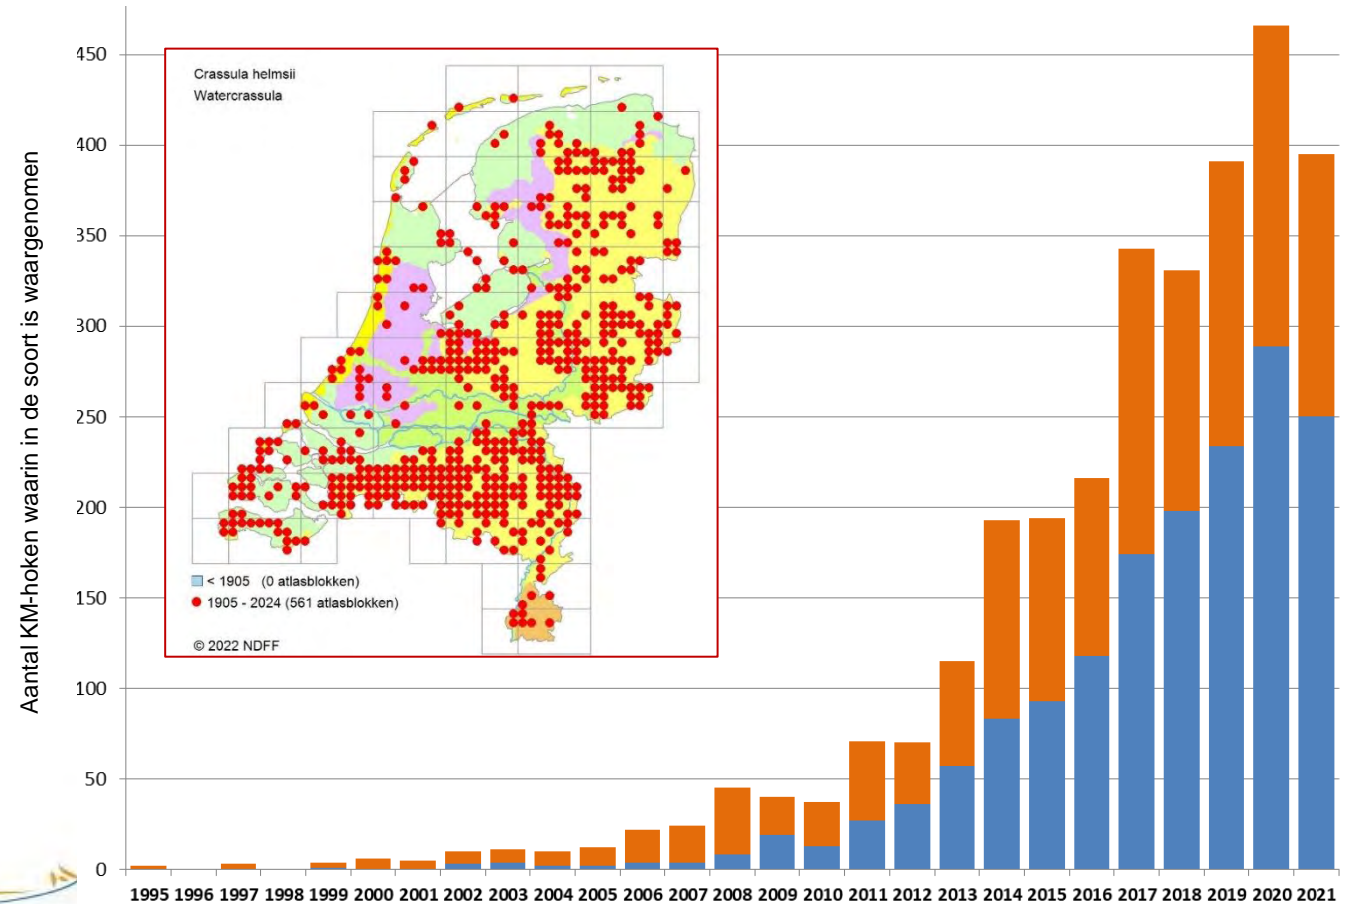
Aantal KM-hoken waarin in de soort is waargenomen

450
400
350
300
250
200
150
100
50
0

Crassula helmsii
Watercrassula

< 1905 (0 atlasblokken)
1905 - 2024 (561 atlasblokken)

© 2022 NDFF

1995 1996 1997 1998 1999 2000 2001 2002 2003 2004 2005 2006 2007 2008 2009 2010 2011 2012 2013 2014 2015 2016 2017 2018 2019 2020 2021